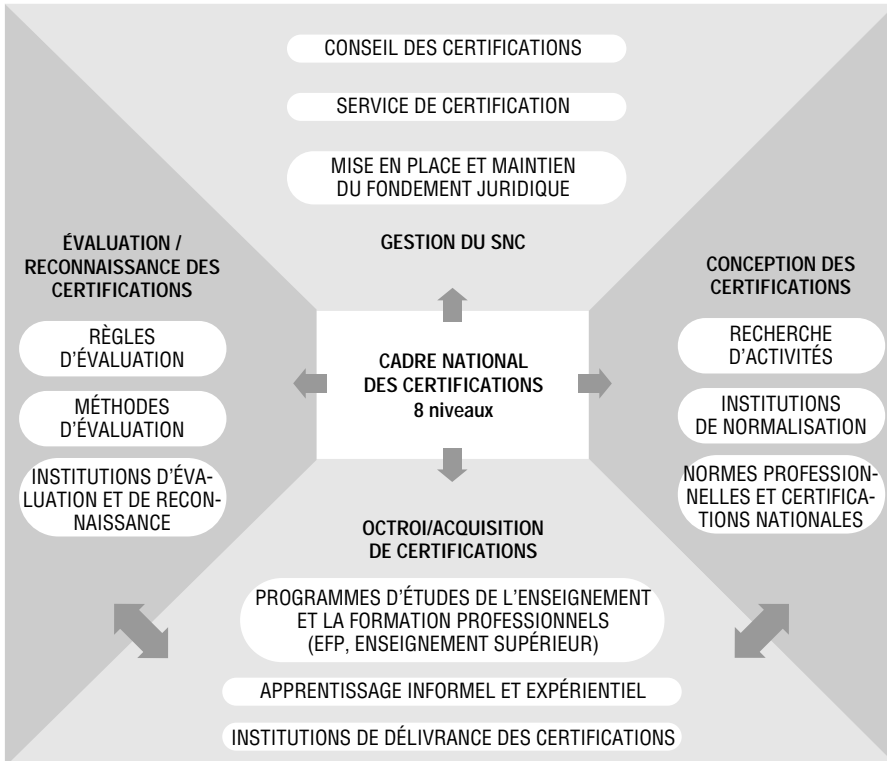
CONSEIL DES CERTIFICATIONS

SERVICE DE CERTIFICATION

MISE EN PLACE ET MAINTIEN DU FONDEMENT JURIDIQUE

GESTION DU SNC

ÉVALUATION / RECONNAISSANCE DES CERTIFICATIONS

RÈGLES D'ÉVALUATION

MÉTHODES D'ÉVALUATION

INSTITUTIONS D'ÉVALUATION ET DE RECONNAISSANCE

CADRE NATIONAL DES CERTIFICATIONS 8 niveaux

CONCEPTION DES CERTIFICATIONS

RECHERCHE D'ACTIVITÉS

INSTITUTIONS DE NORMALISATION

NORMES PROFESSIONNELLES ET CERTIFICATIONS NATIONALES

OCTROI/ACQUISITION DE CERTIFICATIONS

PROGRAMMES D'ÉTUDES DE L'ENSEIGNEMENT ET LA FORMATION PROFESSIONNELS (EFP, ENSEIGNEMENT SUPÉRIEUR)

APPRENTISSAGE INFORMEL ET EXPÉRIENTIEL

INSTITUTIONS DE DÉLIVRANCE DES CERTIFICATIONS